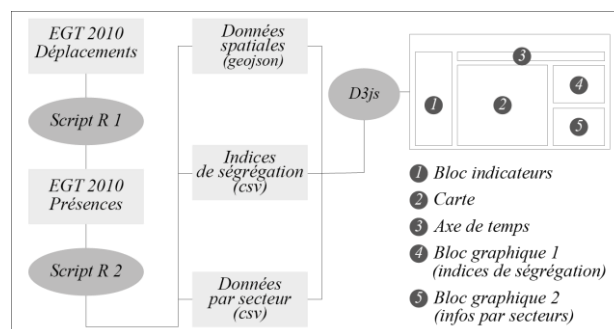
EGT 2010
Déplacements

Script R 1

EGT 2010
Présences

Script R 2

Données spatiales (geojson)

Indices de ségrégation (csv)

Données par secteur (csv)

D3js

3

1

2

4

5

1 Bloc indicateurs
2 Carte
3 Axe de temps
4 Bloc graphique 1 (indices de ségrégation)
5 Bloc graphique 2 (infos par secteurs)